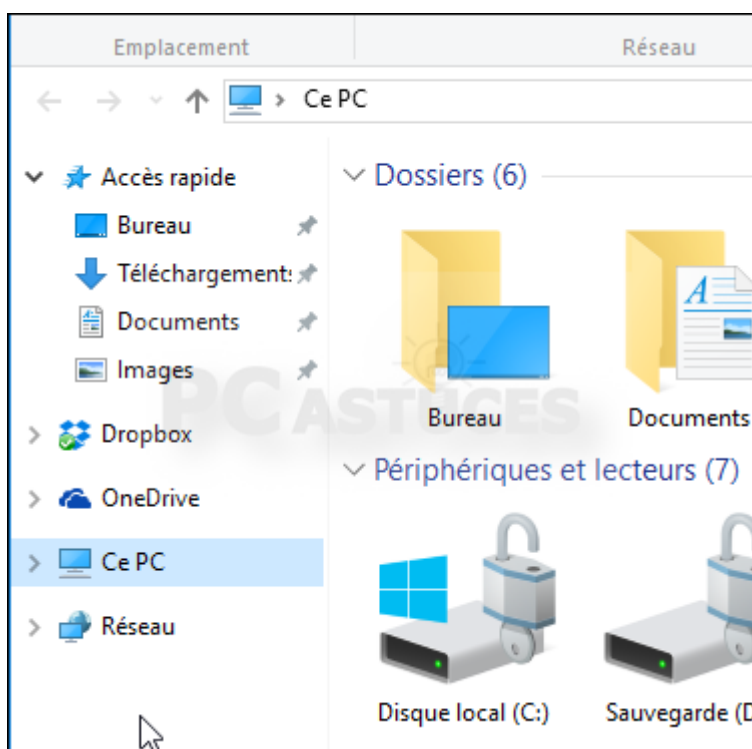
Emplacement

Réseau

Ce PC

Accès rapide

Bureau

Téléchargements

Documents

Images

Dropbox

OneDrive

Ce PC

Réseau

Dossiers (6)

Bureau

Documents

Périphériques et lecteurs (7)

Disque local (C:)

Sauvegarde (D

PC ASTUCES